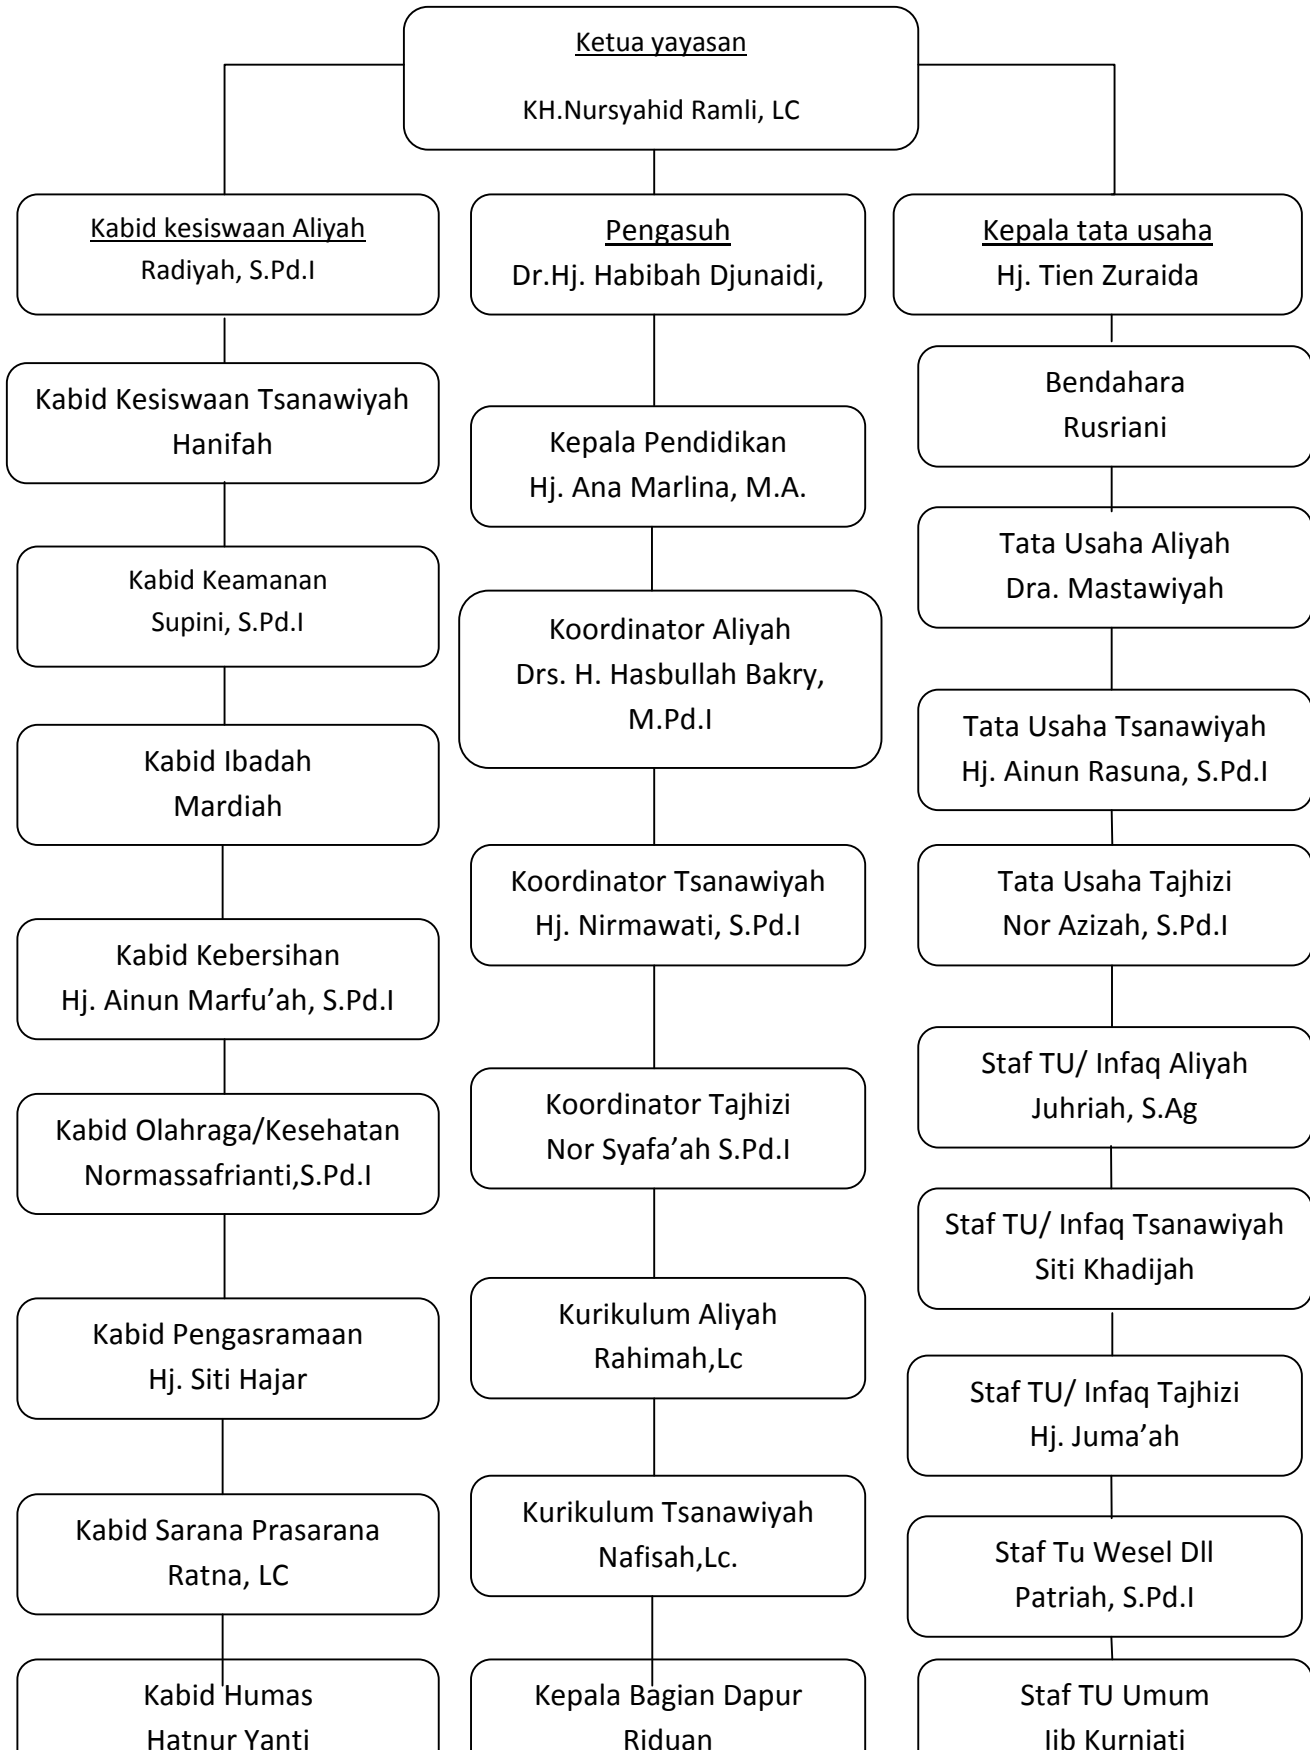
Ketua yayasan
KH.Nursyahid Ramli, LC

Kabid kesiswaan Aliyah
Radiyah, S.Pd.I

Kabid Kesiswaan Tsanawiyah
Hanifah

Kabid Keamanan
Supini, S.Pd.I

Kabid Ibadah
Mardiah

Kabid Kebersihan
Hj. Ainun Marfu'ah, S.Pd.I

Kabid Olahraga/Kesehatan
Normassafrianti,S.Pd.I

Kabid Pengasramaan
Hj. Siti Hajar

Kabid Sarana Prasarana
Ratna, LC

Kabid Humas
Hatnur Yanti

Pengasuh
Dr.Hj. Habibah Djunaidi,

Kepala Pendidikan
Hj. Ana Marlina, M.A.

Koordinator Aliyah
Drs. H. Hasbullah Bakry, M.Pd.I

Koordinator Tsanawiyah
Hj. Nirmawati, S.Pd.I

Koordinator Tajhizi
Nor Syafa'ah S.Pd.I

Kurikulum Aliyah
Rahimah,Lc

Kurikulum Tsanawiyah
Nafisah,Lc.

Kepala Bagian Dapur
Riduan

Kepala tata usaha
Hj. Tien Zuraida

Bendahara
Rusriani

Tata Usaha Aliyah
Dra. Mastawiyah

Tata Usaha Tsanawiyah
Hj. Ainun Rasuna, S.Pd.I

Tata Usaha Tajhizi
Nor Azizah, S.Pd.I

Staf TU/ Infaq Aliyah
Juhriah, S.Ag

Staf TU/ Infaq Tsanawiyah
Siti Khadijah

Staf TU/ Infaq Tajhizi
Hj. Juma'ah

Staf Tu Wesel Dll
Patriah, S.Pd.I

Staf TU Umum
Iib Kurniati